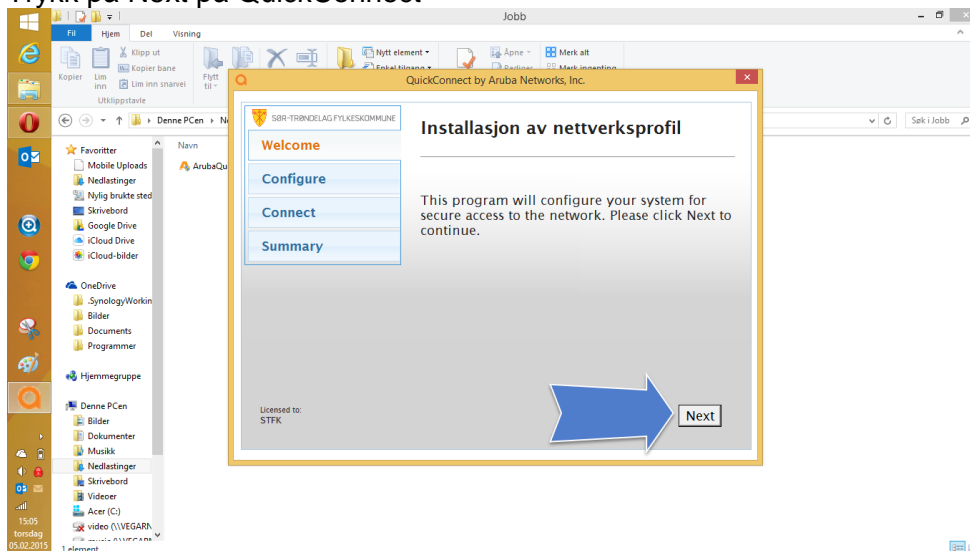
Trykk på Next på QuickConnect

Jobb

Fil Hjem Del Visning

Klipp ut
Kopier bane
Lim inn snarvei
Kopier Lim inn
Utklippstavle
Flytt til
Nytt element
Enkel tilgang
Åpne
Rediger
Merk alt
Merk ingenting

Denne PCen › N
Søk i Jobb

Favoritter
Mobile Uploads
Nedlastinger
Nylig brukte sted
Skrivebord
Google Drive
iCloud Drive
iCloud-bilder

OneDrive
.SynologyWorkin
Bilder
Documents
Programmer

Hjemmegruppe

Denne PCen
Bilder
Dokumenter
Musikk
Nedlastinger
Skrivebord
Videoer
Acer (C:)
video (\\VEGARN
musie (\\VEGARN

1 element

Navn
ArubaQu

QuickConnect by Aruba Networks, Inc.

SØR-TRØNDELAG FYLKESKOMMUNE

Welcome
Configure
Connect
Summary

Installasjon av nettverksprofil

This program will configure your system for secure access to the network. Please click Next to continue.

Licensed to:
STFK

Next

15:05
torsdag
05.02.2015